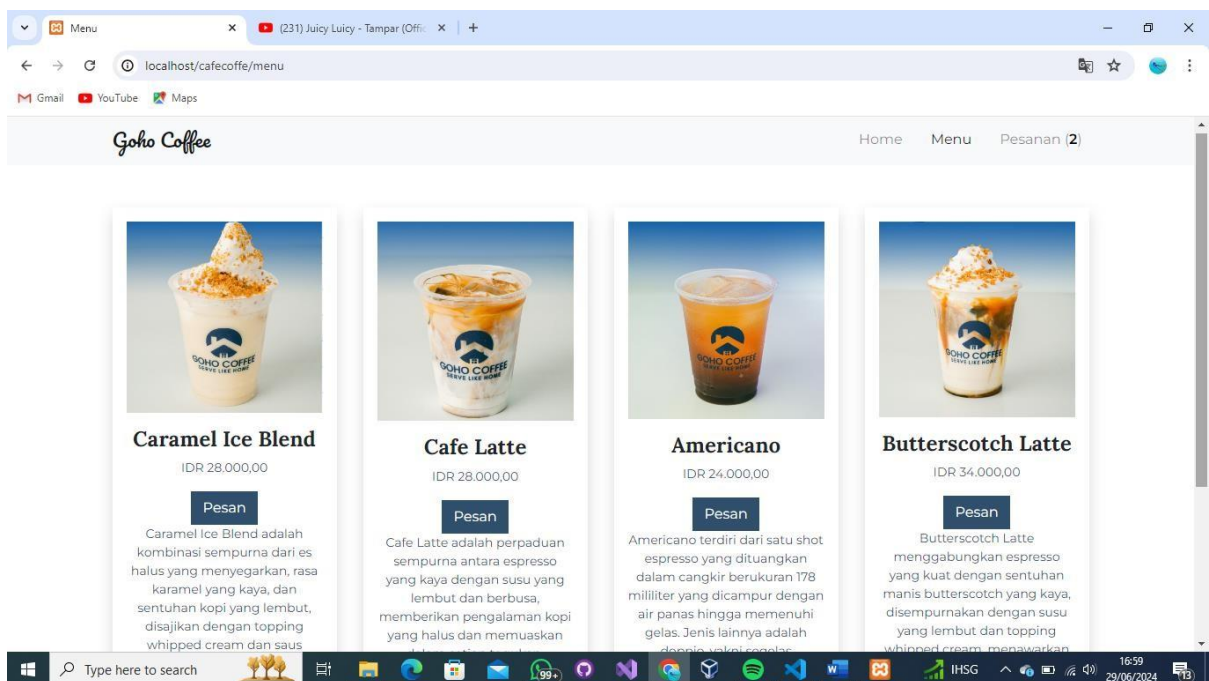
Menu
(231) Juicy Luicy - Tampar (Offic
localhost/cafecoffe/menu
Gmail YouTube Maps

Goho Coffee
Home Menu Pesanan (2)

GOHO COFFEE SERVE LIKE HOME
Caramel Ice Blend
IDR 28.000,00
Pesan
Caramel Ice Blend adalah kombinasi sempurna dari es halus yang menyegarkan, rasa karamel yang kaya, dan sentuhan kopi yang lembut, disajikan dengan topping whipped cream dan saus

GOHO COFFEE SERVE LIKE HOME
Cafe Latte
IDR 28.000,00
Pesan
Cafe Latte adalah perpaduan sempurna antara espresso yang kaya dengan susu yang lembut dan berbusa, memberikan pengalaman kopi yang halus dan memuaskan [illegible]

GOHO COFFEE SERVE LIKE HOME
Americano
IDR 24.000,00
Pesan
Americano terdiri dari satu shot espresso yang dituangkan dalam cangkir berukuran 178 mililiter yang dicampur dengan air panas hingga memenuhi gelas. Jenis lainnya adalah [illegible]

GOHO COFFEE SERVE LIKE HOME
Butterscotch Latte
IDR 34.000,00
Pesan
Butterscotch Latte menggabungkan espresso yang kuat dengan sentuhan manis butterscotch yang kaya, disempurnakan dengan susu yang lembut dan topping whipped cream, menawarkan

Type here to search
99+
IHSG
16:59
29/06/2024
13